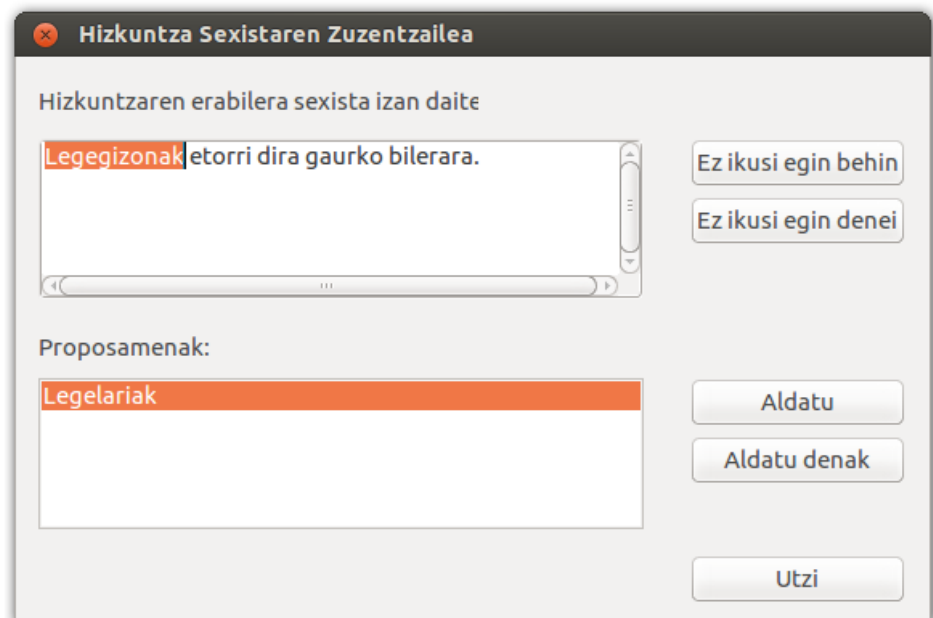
Hizkuntza Sexistaren Zuzentzailea

Hizkuntzaren erabilera sexista izan daite

Legegizonak etorri dira gaurko bilerara.

Ez ikusi egin behin

Ez ikusi egin denei

Proposamenak:

Legelariak

Aldatu

Aldatu denak

Utzi